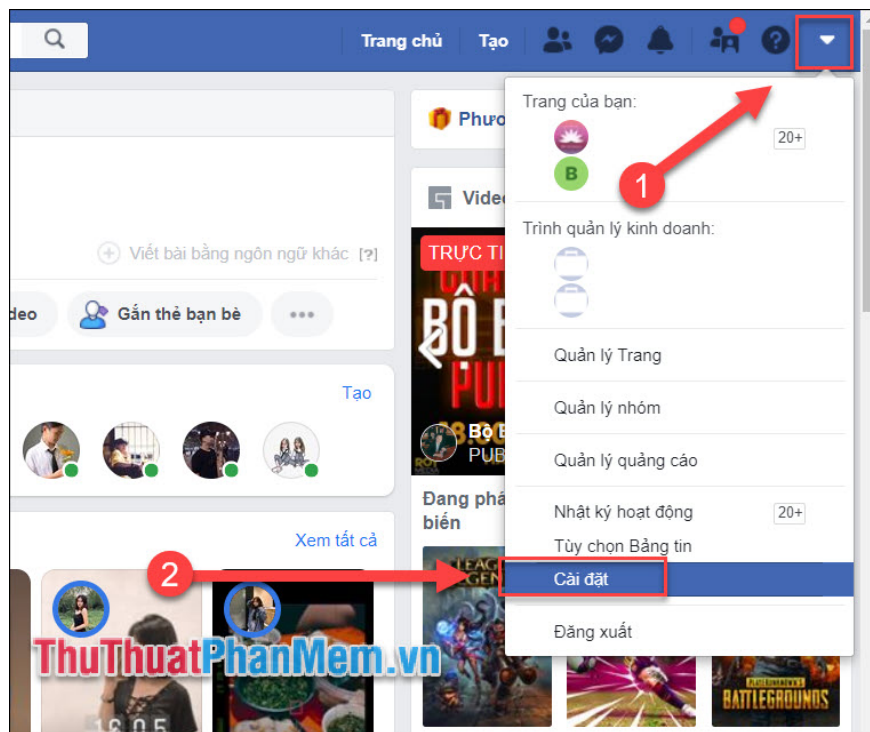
Trang chủ Tạo

Phươ

Video

Viết bài bằng ngôn ngữ khác [?]

deo Gắn thẻ bạn bè •••

Tạo

Xem tất cả

TRỰC TI

BÔ B

PU

Bộ B

PUB

Đang phá biến

Trang của bạn:

20+

B

1

Trình quản lý kinh doanh:

Quản lý Trang

Quản lý nhóm

Quản lý quảng cáo

Nhật ký hoạt động 20+

Tùy chọn Bảng tin

Cài đặt

2

Đăng xuất

ThuThuatPhanMem.vn

BATTLEGROUNDS